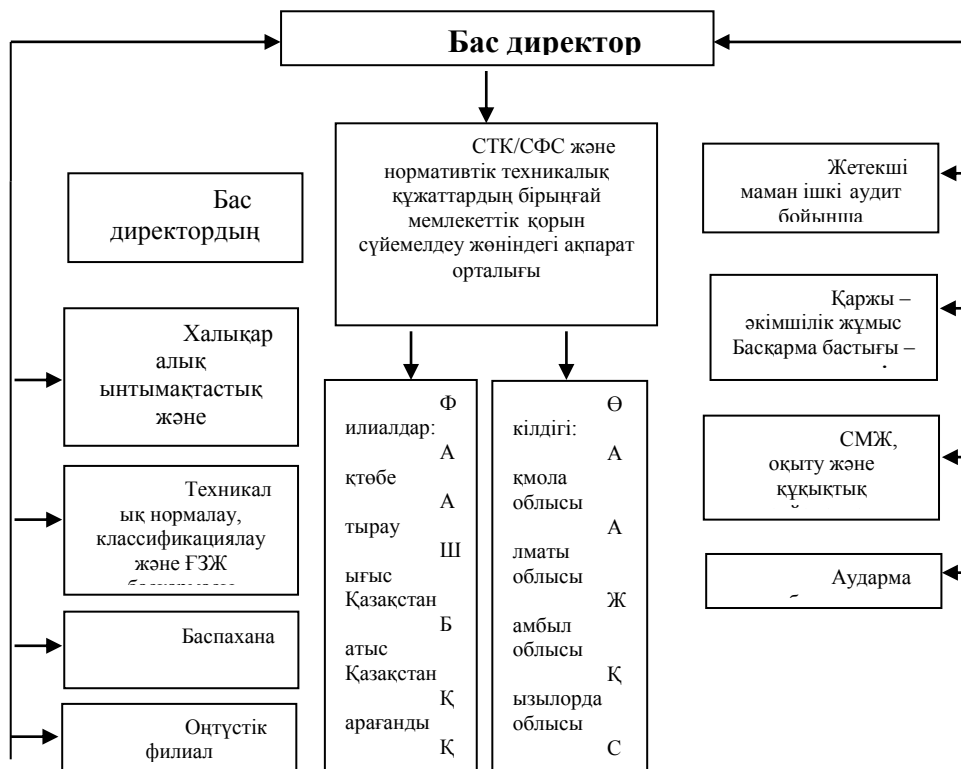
Бас директор

СТК/СФС және нормативтік техникалық құжаттардың бірыңғай мемлекеттік қорын сүйемелдеу жөніндегі ақпарат орталығы

Бас директордың

Халықаралық ынтымақтастық және

Техникалық нормалау, классификациялау және ҒЗЖ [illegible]

Баспахана

Оңтүстік филиал

Филиалдар:
Ақтөбе
Атырау
Шығыс Қазақстан
Батыс Қазақстан
Қарағанды
Қ

Өкілдігі:
Ақмола облысы
Алматы облысы
Жамбыл облысы
Қызылорда облысы
С

Жетекші маман ішкі аудит бойынша

Қаржы – әкімшілік жұмыс Басқарма бастығы –

СМЖ, оқыту және құқықтық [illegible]

Аударма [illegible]